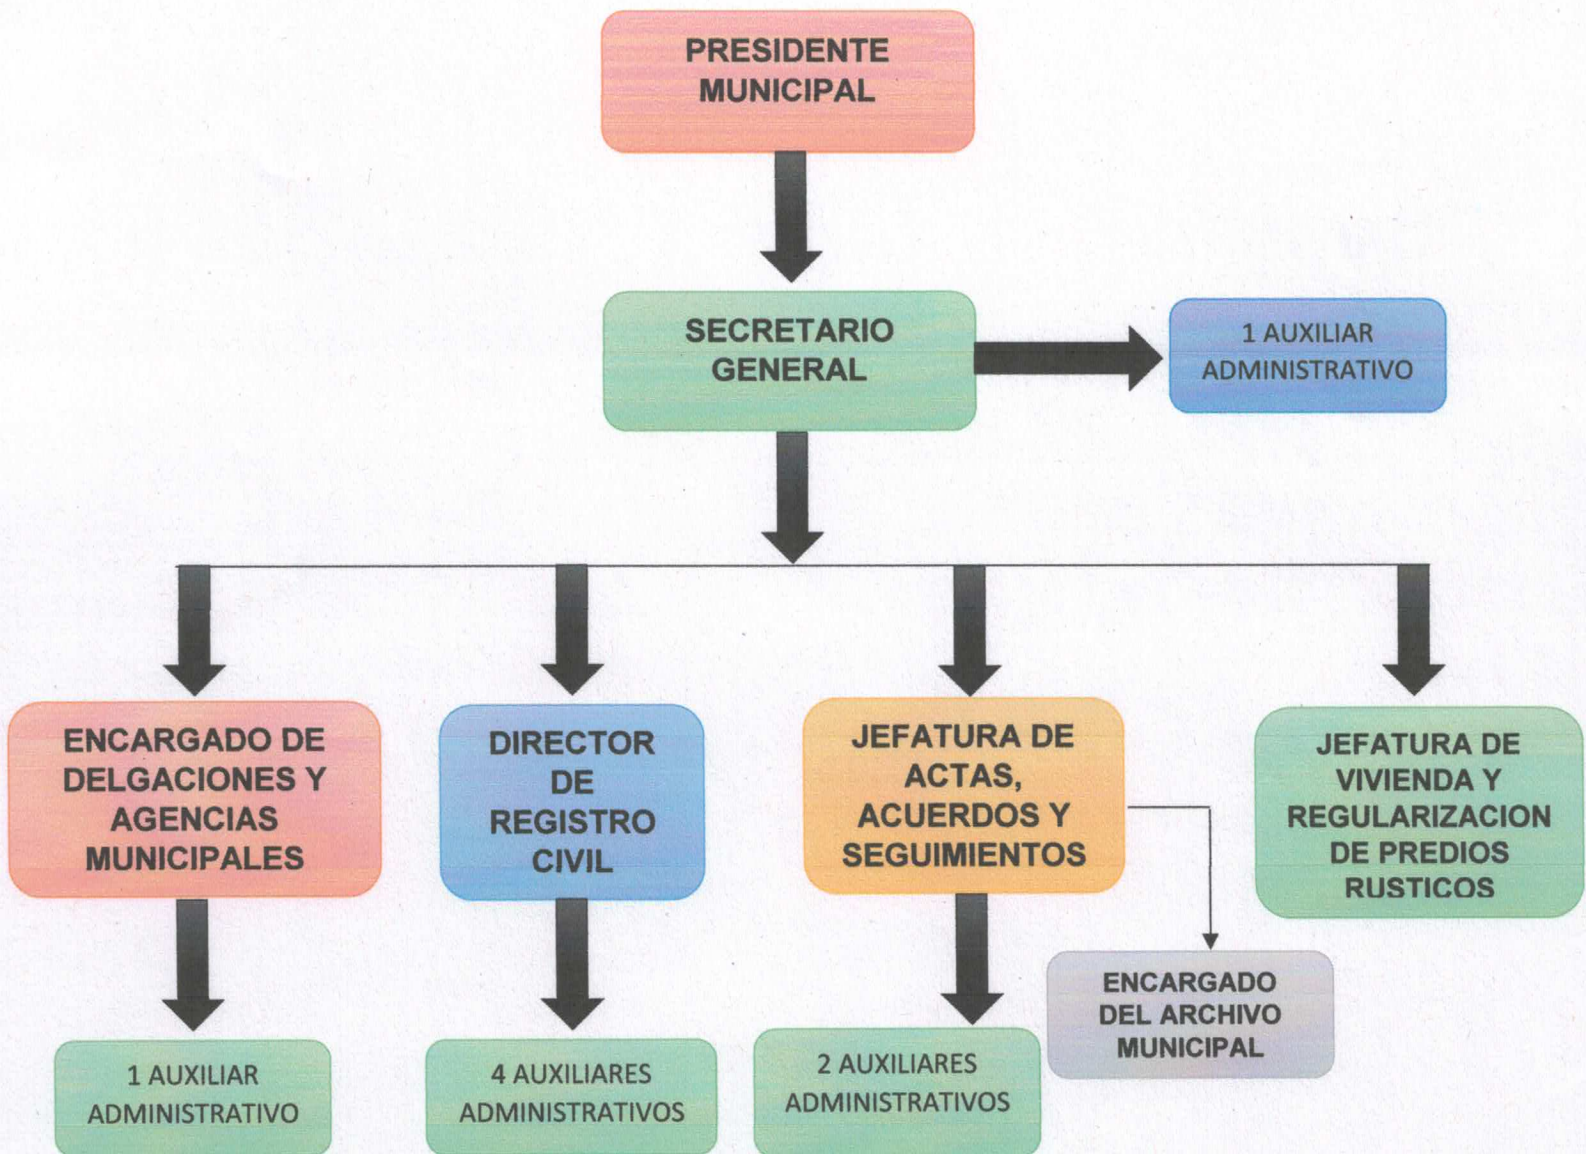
PRESIDENTE MUNICIPAL

SECRETARIO GENERAL

1 AUXILIAR ADMINISTRATIVO

ENCARGADO DE DELGACIONES Y AGENCIAS MUNICIPALES

DIRECTOR DE REGISTRO CIVIL

JEFATURA DE ACTAS, ACUERDOS Y SEGUIMIENTOS

JEFATURA DE VIVIENDA Y REGULARIZACION DE PREDIOS RUSTICOS

ENCARGADO DEL ARCHIVO MUNICIPAL

1 AUXILIAR ADMINISTRATIVO

4 AUXILIARES ADMINISTRATIVOS

2 AUXILIARES ADMINISTRATIVOS